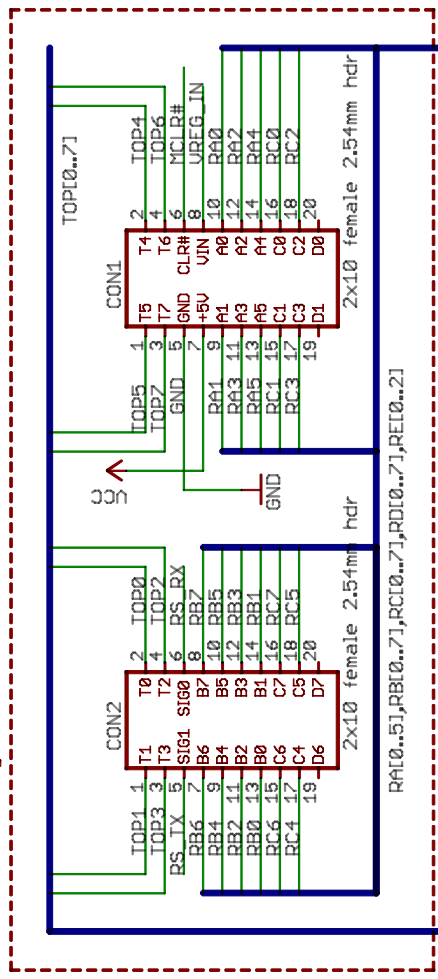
TOP[0..7]

TOP4
TOP6
MCLR#
VREG_IN
RA0
RA2
RA4
RC0
RC2

2 4 6 8 10 12 14 16 18 20

T4 T6 CLR# VIN A0 A2 A4 C0 C2 D0

CON1

T5 T7 GND +5V A1 A3 A5 C1 C3 D1

1 3 5 7 9 11 13 15 17 19

2x10 female 2.54mm hdr

TOP5
TOP7
GND
RA1
RA3
RA5
RC1
RC3

GND

TOP0
TOP2
RS_RX
RB7
RB5
RB3
RB1
RC7
RC5

2 4 6 8 10 12 14 16 18 20

T0 T2 SIG0 B7 B5 B3 B1 C7 C5 D7

CON2

T1 T3 SIG1 B6 B4 B2 B0 C6 C4 D6

1 3 5 7 9 11 13 15 17 19

2x10 female 2.54mm hdr

TOP1
TOP3
RS_TX
RB6
RB4
RB2
RB0
RC6
RC4

RA[0..5],RB[0..7],RC[0..7],RD[0..7],RE[0..2]